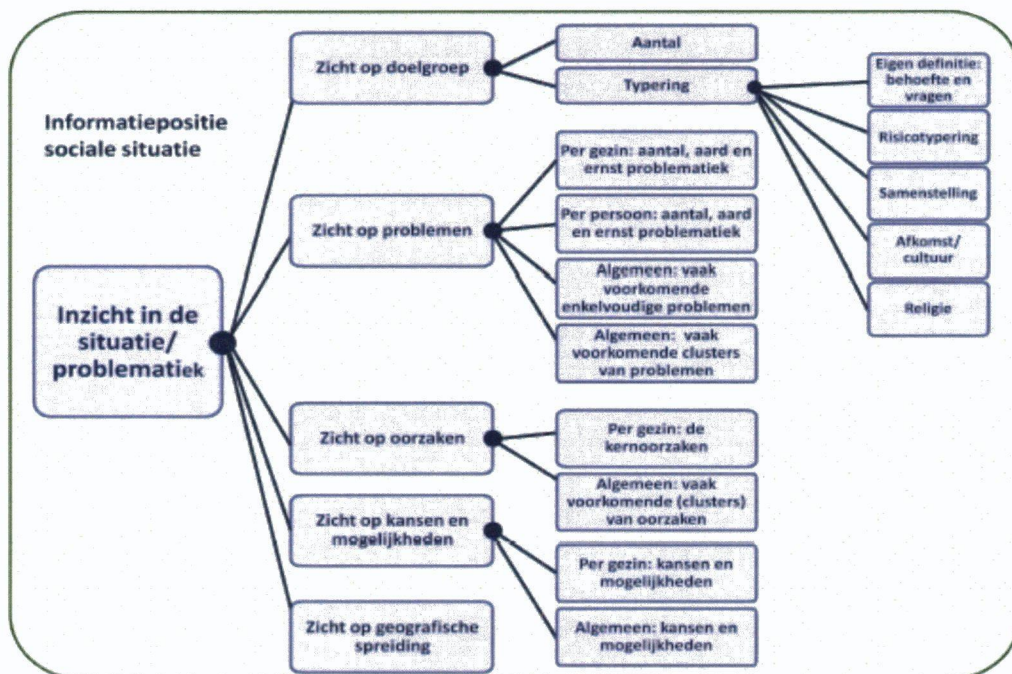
Informatiepositie sociale situatie

Inzicht in de situatie/ problematiek

Zicht op doelgroep

Aantal

Typering

Eigen definitie: behoefte en vragen

Risicotypering

Samenstelling

Afkomst/ cultuur

Religie

Zicht op problemen

Per gezin: aantal, aard en ernst problematiek

Per persoon: aantal, aard en ernst problematiek

Algemeen: vaak voorkomende enkelvoudige problemen

Algemeen: vaak voorkomende clusters van problemen

Zicht op oorzaken

Per gezin: de kernoorzaken

Algemeen: vaak voorkomende (clusters) van oorzaken

Zicht op kansen en mogelijkheden

Per gezin: kansen en mogelijkheden

Algemeen: kansen en mogelijkheden

Zicht op geografische spreiding